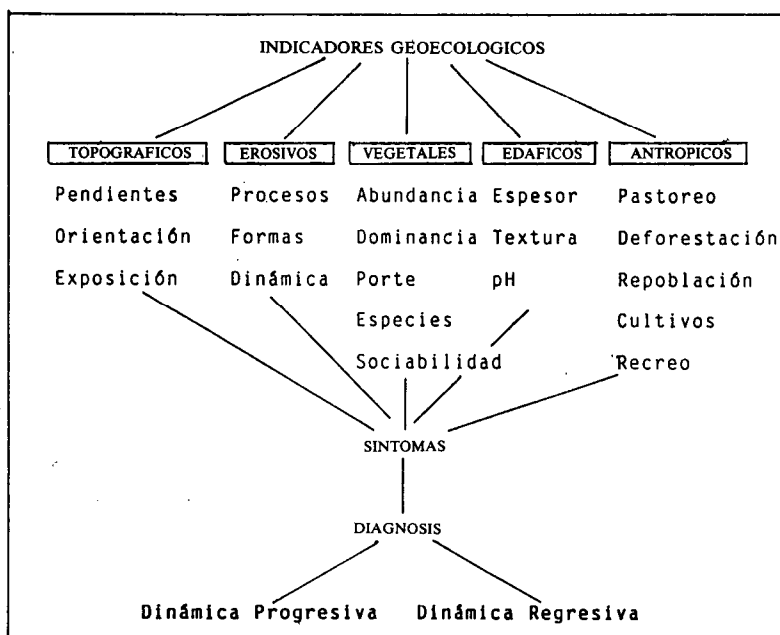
INDICADORES GEOECOLOGICOS

TOPOGRAFICOS
Pendientes
Orientación
Exposición

EROSIVOS
Procesos
Formas
Dinámica

VEGETALES
Abundancia
Dominancia
Porte
Especies
Sociabilidad

EDAFICOS
Espesor
Textura
pH

ANTROPICOS
Pastoreo
Deforestación
Repoblación
Cultivos
Recreo

SINTOMAS

DIAGNOSIS

Dinámica Progresiva

Dinámica Regresiva